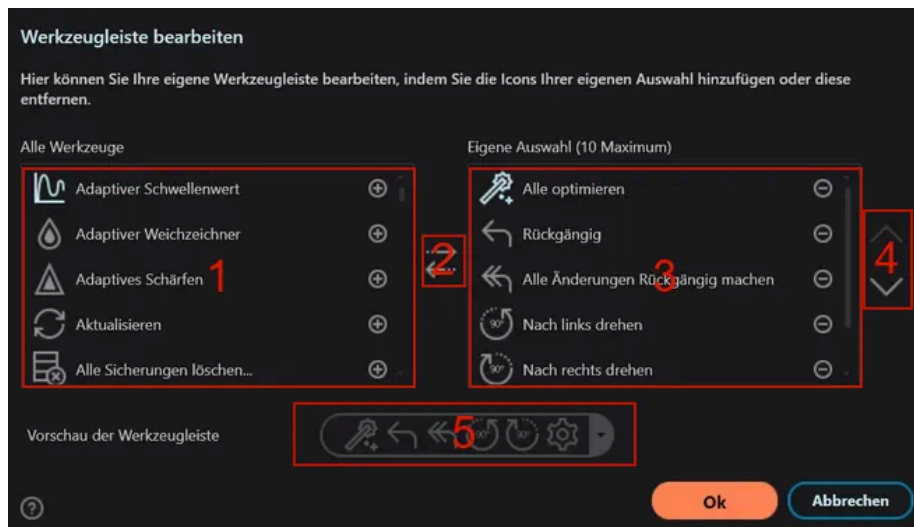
Werkzeugleiste bearbeiten

Hier können Sie Ihre eigene Werkzeugleiste bearbeiten, indem Sie die Icons Ihrer eigenen Auswahl hinzufügen oder diese entfernen.

Alle Werkzeuge

Adaptiver Schwellenwert
Adaptiver Weichzeichner
Adaptives Schärfen
Aktualisieren
Alle Sicherungen löschen...

1

2

Eigene Auswahl (10 Maximum)

Alle optimieren
Rückgängig
Alle Änderungen Rückgängig machen
Nach links drehen
Nach rechts drehen

3

4

Vorschau der Werkzeugleiste

5

Ok
Abbrechen